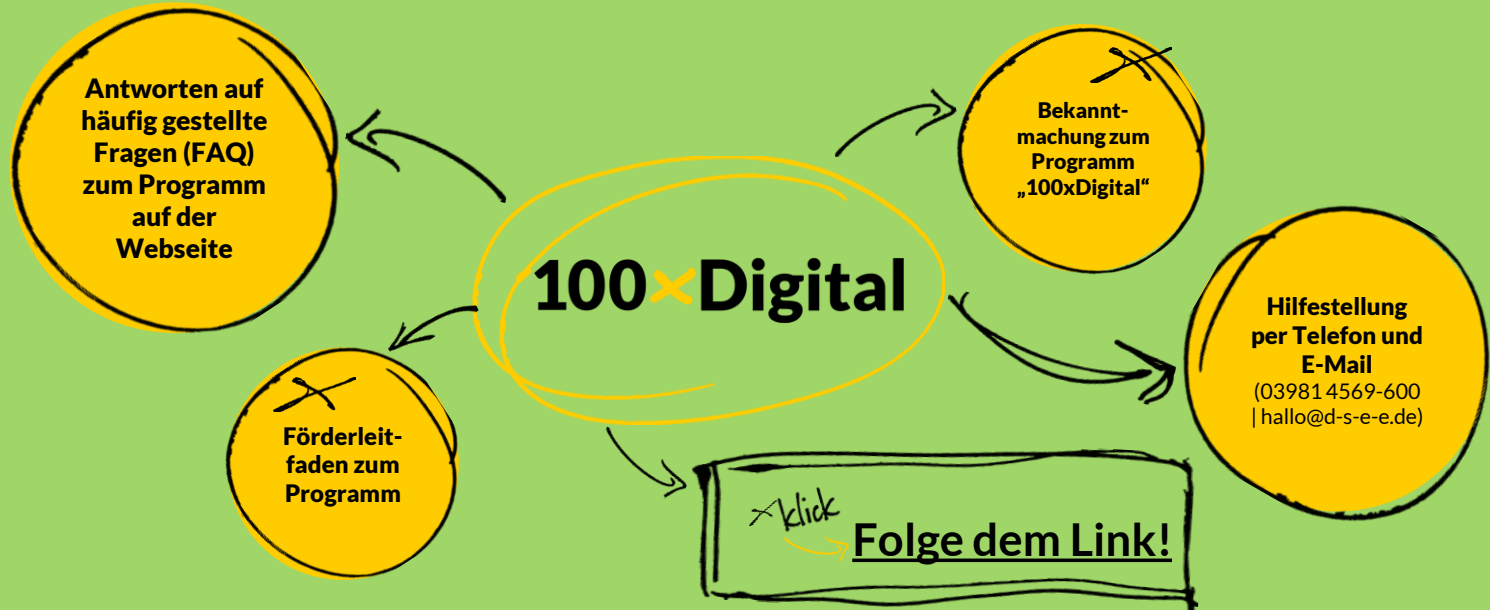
Antworten auf häufig gestellte Fragen (FAQ) zum Programm auf der Webseite

Bekanntmachung zum Programm „100xDigital“

100×Digital

Hilfestellung per Telefon und E-Mail
(03981 4569-600 | hallo@d-s-e-e.de)

Förderleitfaden zum Programm

klick

Folge dem Link!